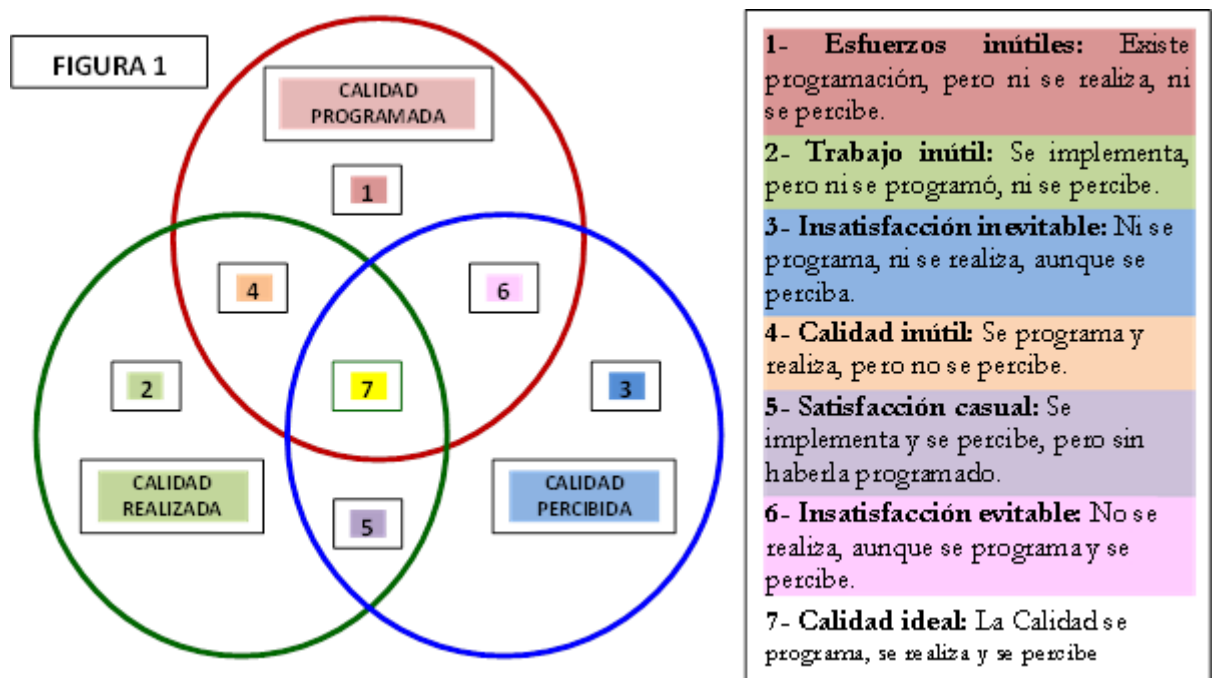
FIGURA 1

CALIDAD PROGRAMADA

1

4

6

2

7

3

CALIDAD REALIZADA

5

CALIDAD PERCIBIDA

1- Esfuerzos inútiles: Existe programación, pero ni se realiza, ni se percibe.

2- Trabajo inútil: Se implementa, pero ni se programó, ni se percibe.

3- Insatisfacción inevitable: Ni se programa, ni se realiza, aunque se perciba.

4- Calidad inútil: Se programa y realiza, pero no se percibe.

5- Satisfacción casual: Se implementa y se percibe, pero sin haberla programado.

6- Insatisfacción evitable: No se realiza, aunque se programa y se percibe.

7- Calidad ideal: La Calidad se programa, se realiza y se percibe